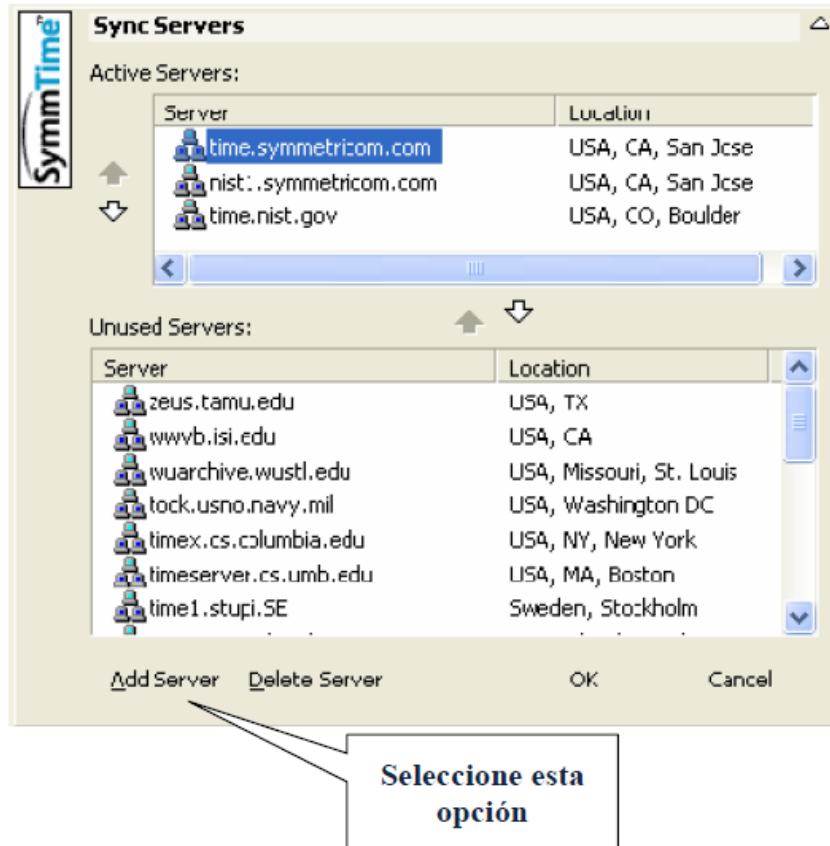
SymmTime

Sync Servers

Active Servers:

| Server | Location |
|---|---|
| time.symmetricom.com | USA, CA, San Jose |
| nist1.symmetricom.com | USA, CA, San Jose |
| time.nist.gov | USA, CO, Boulder |

Unused Servers:

| Server | Location |
|---|---|
| zeus.tamu.edu | USA, TX |
| wwvb.isi.edu | USA, CA |
| wuarchive.wustl.edu | USA, Missouri, St. Louis |
| tock.usno.navy.mil | USA, Washington DC |
| timex.cs.columbia.edu | USA, NY, New York |
| timeserver.cs.umb.edu | USA, MA, Boston |
| time1.stupi.SE | Sweden, Stockholm |

Add Server   Delete Server   OK   Cancel

Seleccione esta opción